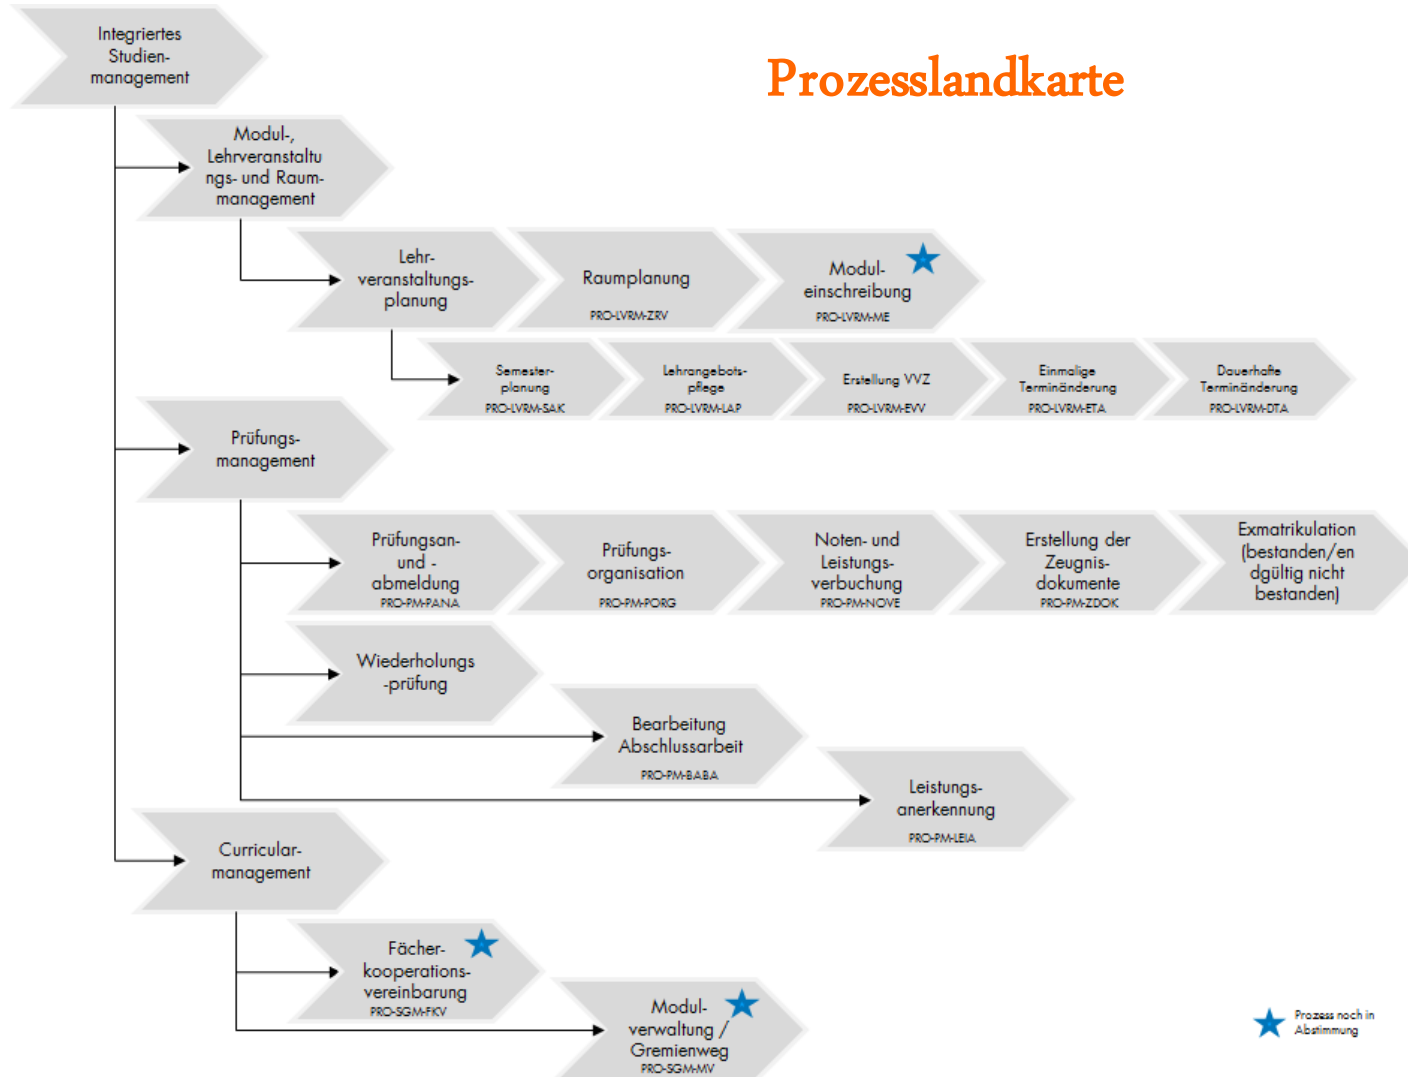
Prozesslandkarte

Integriertes Studienmanagement

Modul-, Lehrveranstaltungs- und Raummanagement

Lehrveranstaltungsplanung

Raumplanung
PRO-LVRM-ZRV

Moduleinschreibung
PRO-LVRM-ME

Semesterplanung
PRO-LVRM-SAK

Lehrangebotspflege
PRO-LVRM-LAP

Erstellung VVZ
PRO-LVRM-EVV

Einmalige Terminänderung
PRO-LVRM-ETA

Dauerhafte Terminänderung
PRO-LVRM-DTA

Prüfungsmanagement

Prüfungsan- und -abmeldung
PRO-PM-PANA

Prüfungsorganisation
PRO-PM-PORG

Noten- und Leistungsverbuchung
PRO-PM-NOVE

Erstellung der Zeugnisdokumente
PRO-PM-ZDOK

Exmatrikulation (bestanden/en dgültig nicht bestanden)

Wiederholungs-prüfung

Bearbeitung Abschlussarbeit
PRO-PM-BABA

Leistungsanerkennung
PRO-PM-LEIA

Curricularmanagement

Fächerkooperationsvereinbarung
PRO-SGM-FKV

Modulverwaltung / Gremienweg
PRO-SGM-MV

Prozess noch in Abstimmung